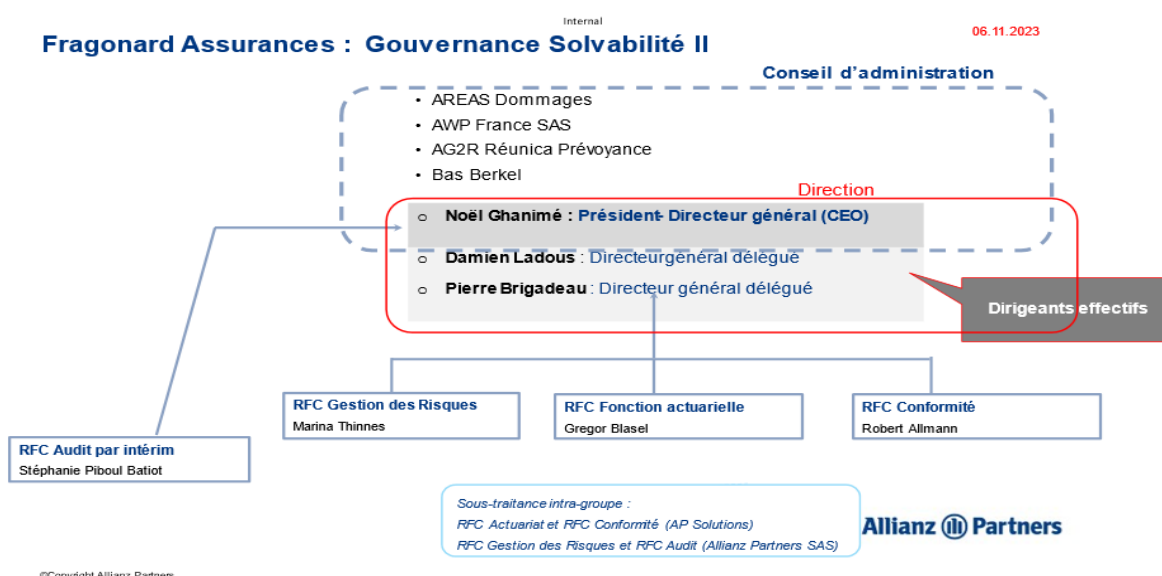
Internal

Fragonard Assurances : Gouvernance Solvabilité II

06.11.2023

Conseil d'administration

• AREAS Dommages
• AWP France SAS
• AG2R Réunica Prévoyance
• Bas Berkel

Direction

o Noël Ghanimé : Président- Directeur général (CEO)

o Damien Ladous : Directeur général délégué

o Pierre Brigadeau : Directeur général délégué

Dirigeants effectifs

RFC Gestion des Risques
Marina Thinnes

RFC Fonction actuarielle
Gregor Blasel

RFC Conformité
Robert Allmann

RFC Audit par intérim
Stéphanie Piboul Batiot

Sous-traitance intra-groupe :
RFC Actuariat et RFC Conformité (AP Solutions)
RFC Gestion des Risques et RFC Audit (Allianz Partners SAS)

Allianz Partners

©Copyright Allianz Partners